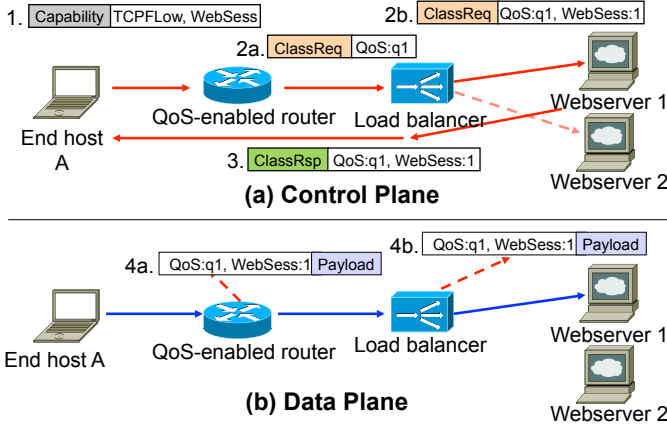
1. Capability TCPFLow, WebSess

2b. ClassReq QoS:q1, WebSess:1

2a. ClassReq QoS:q1

QoS-enabled router

Load balancer

Webserver 1

End host A

3. ClassRsp QoS:q1, WebSess:1

Webserver 2

(a) Control Plane

4b. QoS:q1, WebSess:1 Payload

4a. QoS:q1, WebSess:1 Payload

End host A

QoS-enabled router

Load balancer

Webserver 1

(b) Data Plane

Webserver 2